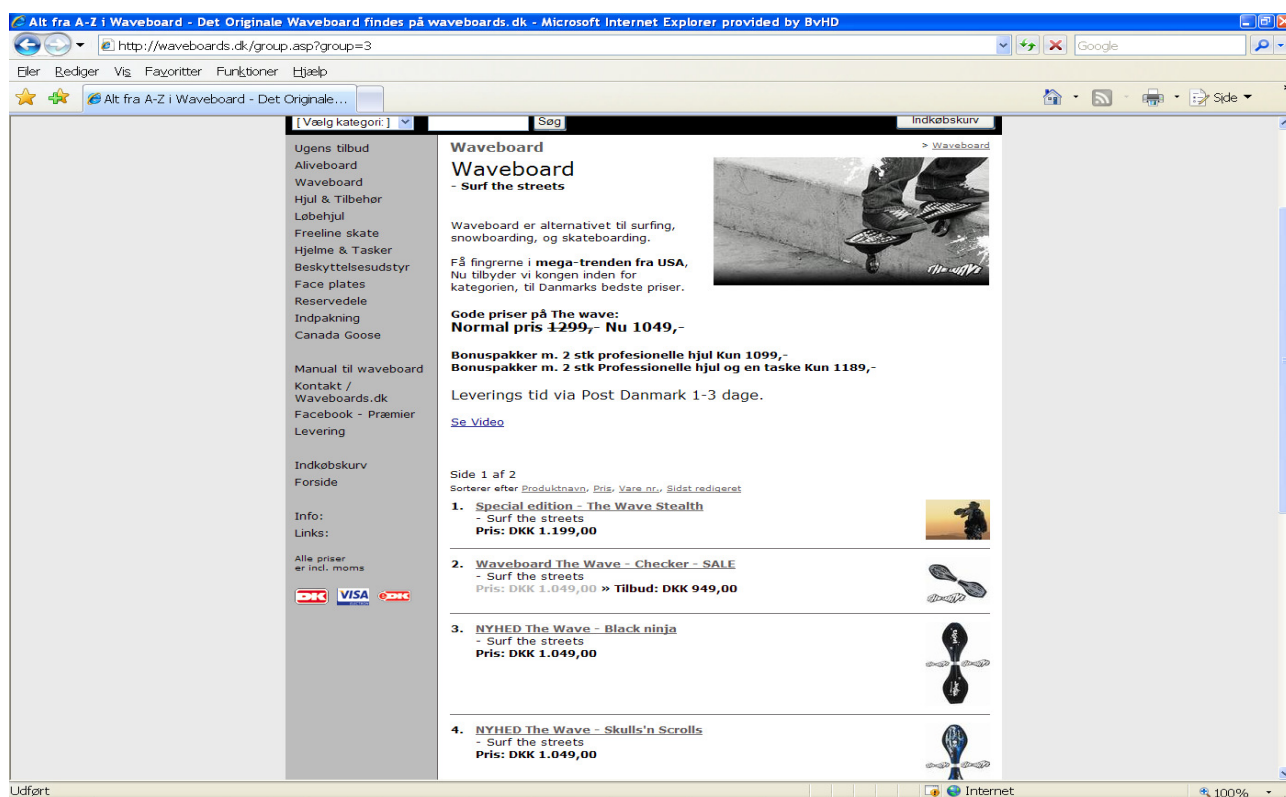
Alt fra A-Z i Waveboard - Det Originale Waveboard findes på waveboards.dk - Microsoft Internet Explorer provided by BvHD

http://waveboards.dk/group.asp?group=3

Google

Filer Rediger Vis Favoritter Funktioner Hjælp

Alt fra A-Z i Waveboard - Det Originale...

Side

[ Vælg kategori: ] Søg Indkøbskurv

Ugens tilbud
Aliveboard
Waveboard
Hjul & Tilbehør
Løbehjul
Freeline skate
Hjelme & Tasker
Beskyttelsesudstyr
Face plates
Reservedele
Indpakning
Canada Goose

Manual til waveboard
Kontakt / Waveboards.dk
Facebook - Præmier
Levering

Indkøbskurv
Forside

Info:
Links:

Alle priser er incl. moms

Waveboard

> Waveboard

Waveboard
- Surf the streets

Waveboard er alternativet til surfing, snowboarding, og skateboarding.

Få fingrerne i mega-trenden fra USA, Nu tilbyder vi kongen inden for kategorien, til Danmarks bedste priser.

Gode priser på The wave:
Normal pris ~~1299,-~~ Nu 1049,-

Bonuspakker m. 2 stk profesionelle hjul Kun 1099,-
Bonuspakker m. 2 stk Professionelle hjul og en taske Kun 1189,-

Leverings tid via Post Danmark 1-3 dage.

Se Video

Side 1 af 2
Sorterer efter Produktnavn, Pris, Vare nr., Sidst redigeret

1. Special edition - The Wave Stealth
- Surf the streets
Pris: DKK 1.199,00

2. Waveboard The Wave - Checker - SALE
- Surf the streets
Pris: DKK 1.049,00 » Tilbud: DKK 949,00

3. NYHED The Wave - Black ninja
- Surf the streets
Pris: DKK 1.049,00

4. NYHED The Wave - Skulls'n Scrolls
- Surf the streets
Pris: DKK 1.049,00

Udført Internet 100%